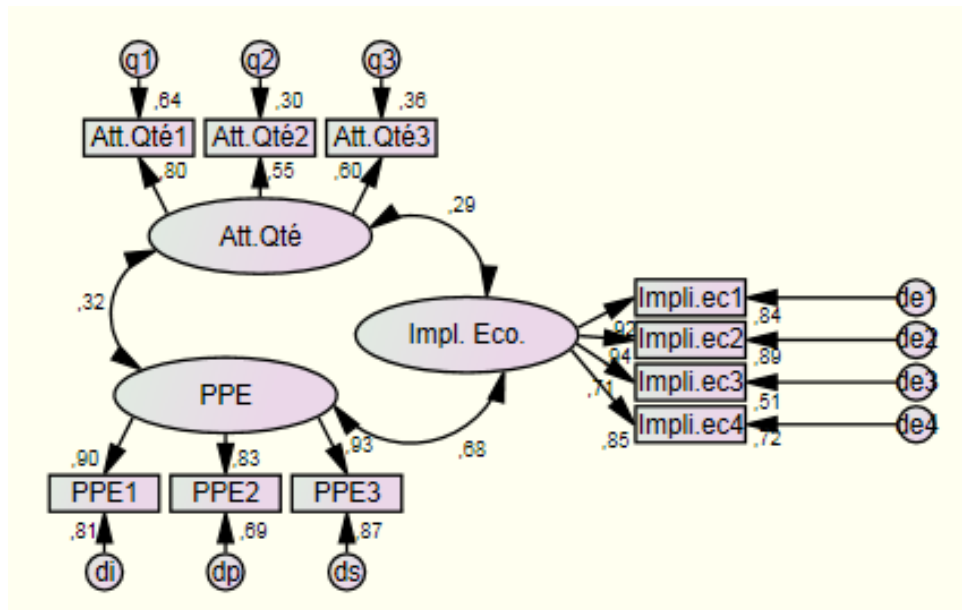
q1
q2
q3
,64
,30
,36
Att.Qté1
Att.Qté2
Att.Qté3
,80
,55
,60
,29
Att.Qté
,32
Impl. Eco.
Impli.ec1
Impli.ec2
Impli.ec3
Impli.ec4
de1
de2
de3
de4
,84
,92
,89
,94
,51
,71
,72
,85
PPE
,93
,68
,90
,83
PPE1
PPE2
PPE3
,81
,69
,87
di
dp
ds